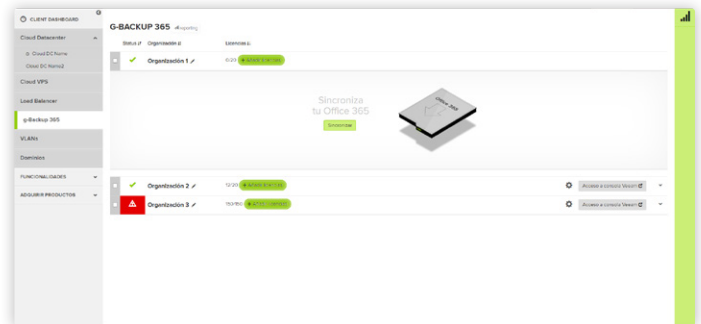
CLIENT DASHBOARD

Cloud Datacenter

Cloud DC Name

Cloud DC Name2

Cloud VPS

Load Balancer

g-Backup 365

VLANs

Dominios

FUNCIONALIDADES

ADQUIRIR PRODUCTOS

G-BACKUP 365 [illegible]

Status | Organización | Licencias

Organización 1

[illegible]

Sincroniza tu Office 365

Sincronizar

Office 365

Organización 2

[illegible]

Acceso a consola Veeam

Organización 3

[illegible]

Acceso a consola Veeam